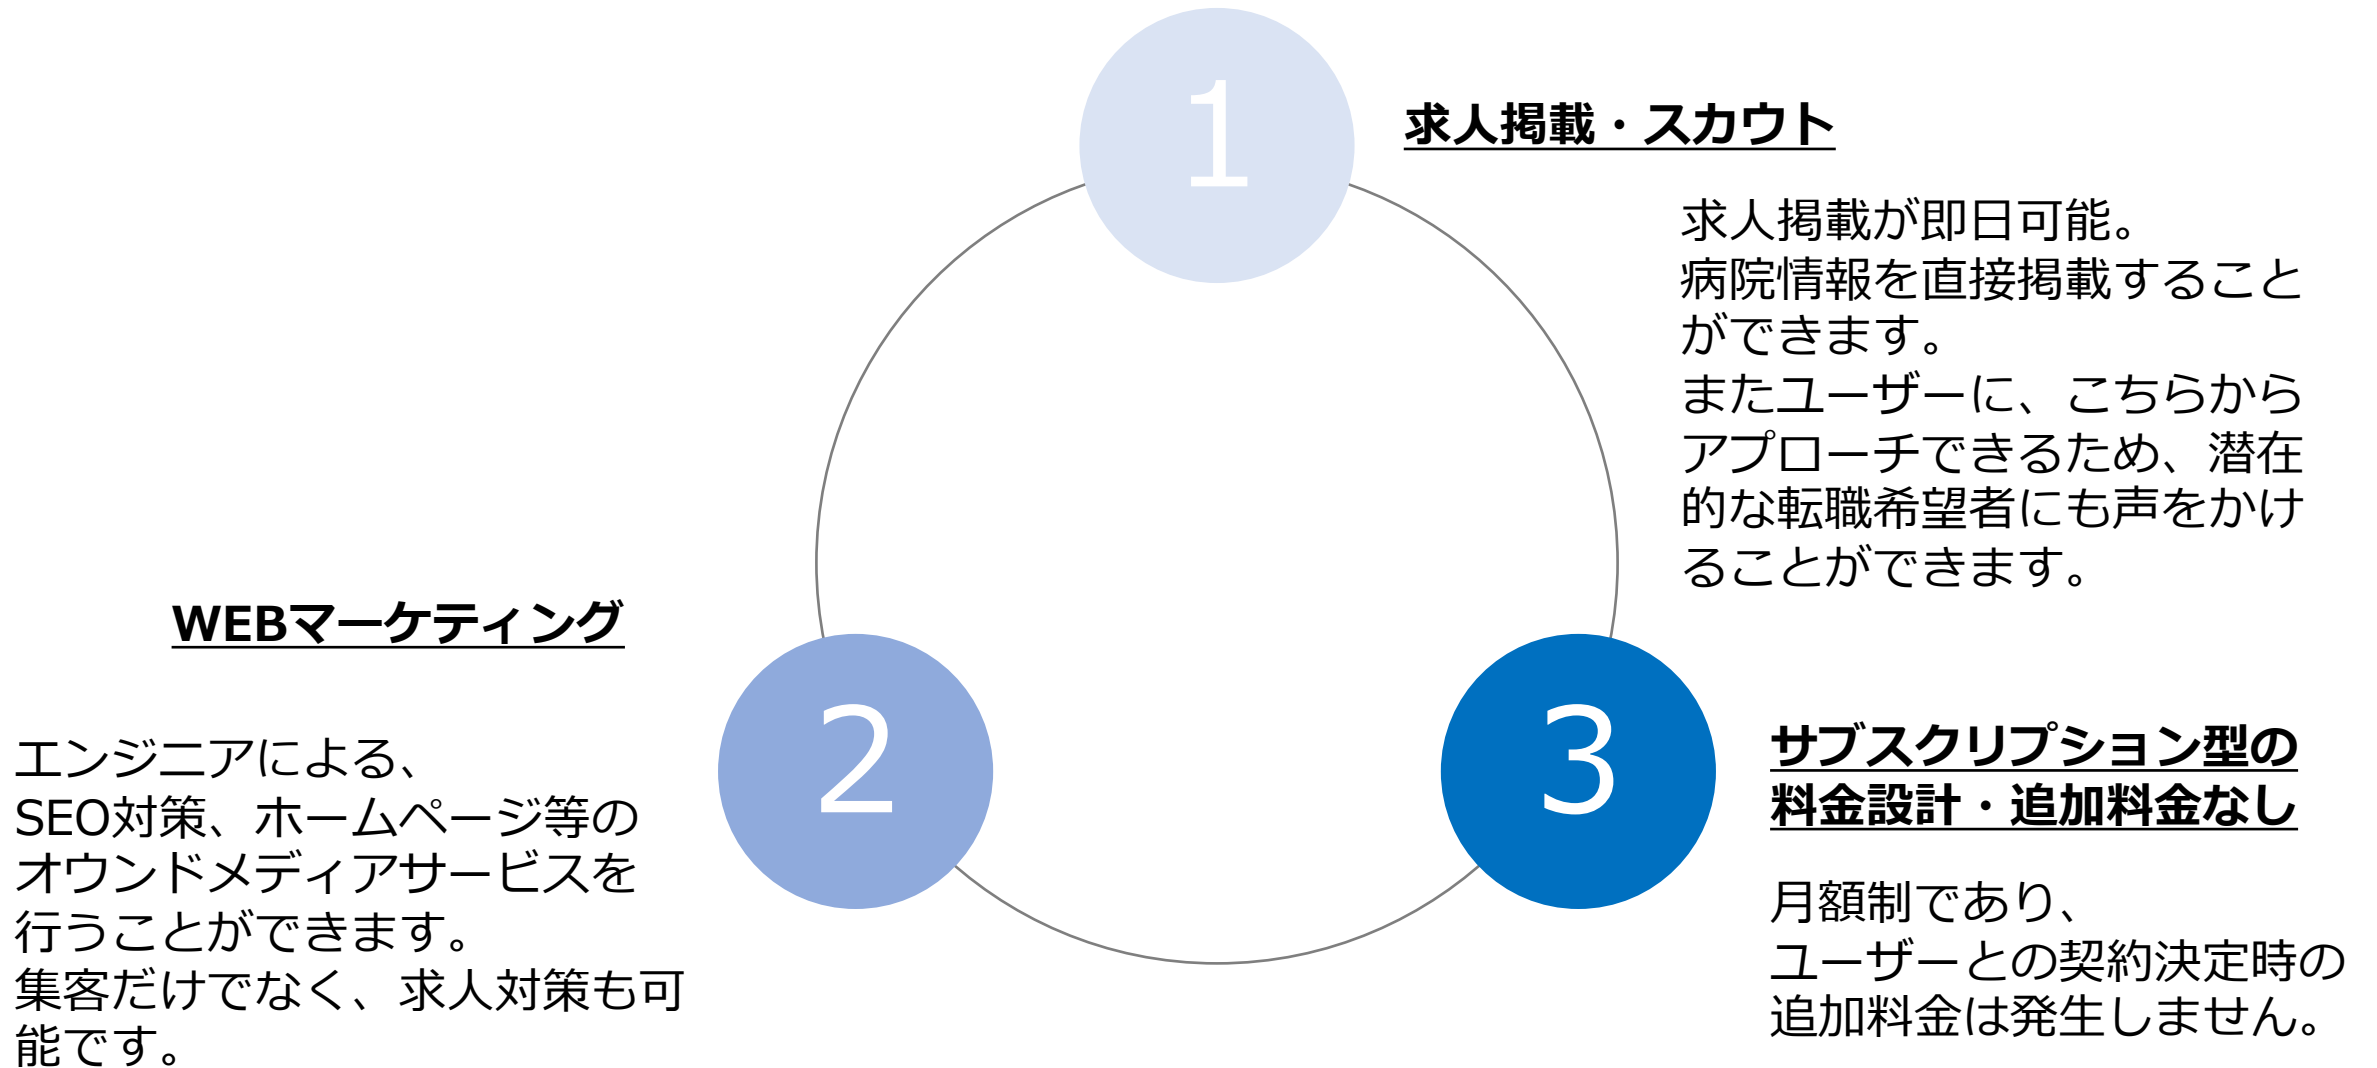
1

求人掲載・スカウト

求人掲載が即日可能。
病院情報を直接掲載することができます。
またユーザーに、こちらからアプローチできるため、潜在的な転職希望者にも声をかけることができます。

WEBマーケティング

2

エンジニアによる、
SEO対策、ホームページ等のオウンドメディアサービスを行うことができます。
集客だけでなく、求人対策も可能です。

3

サブスクリプション型の料金設計・追加料金なし

月額制であり、
ユーザーとの契約決定時の追加料金は発生しません。